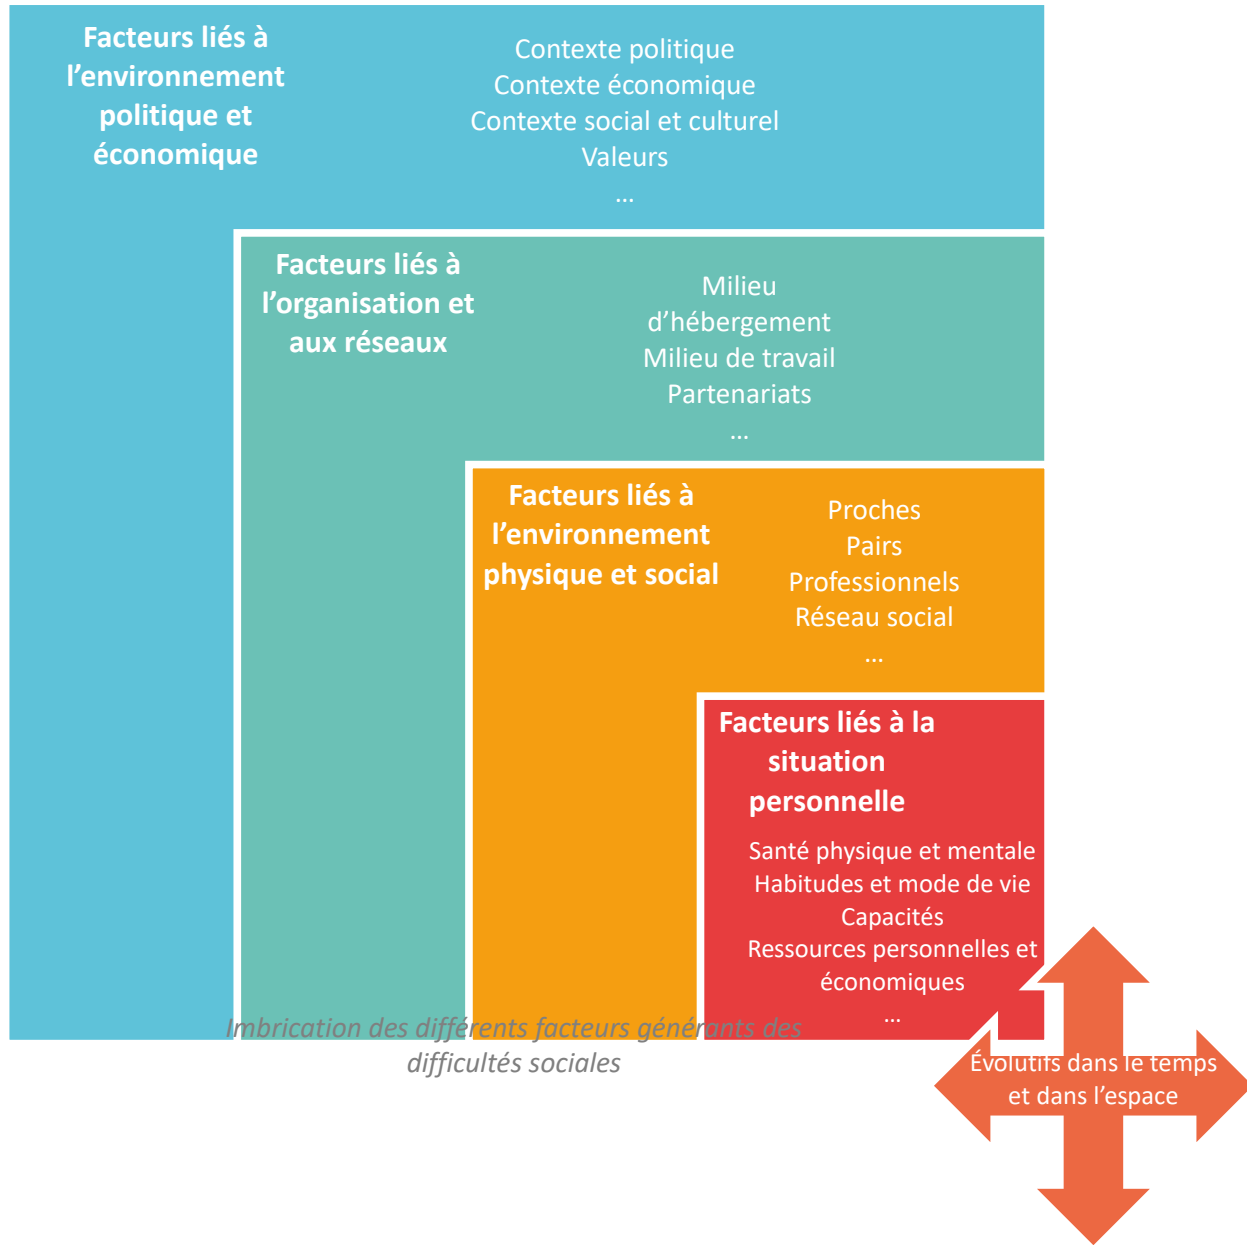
Facteurs liés à l'environnement politique et économique

Contexte politique
Contexte économique
Contexte social et culturel
Valeurs
...

Facteurs liés à l'organisation et aux réseaux

Milieu d'hébergement
Milieu de travail
Partenariats
...

Facteurs liés à l'environnement physique et social

Proches
Pairs
Professionnels
Réseau social
...

Facteurs liés à la situation personnelle

Santé physique et mentale
Habitudes et mode de vie
Capacités
Ressources personnelles et économiques
...

Imbrication des différents facteurs générants des difficultés sociales

Évolutifs dans le temps et dans l'espace